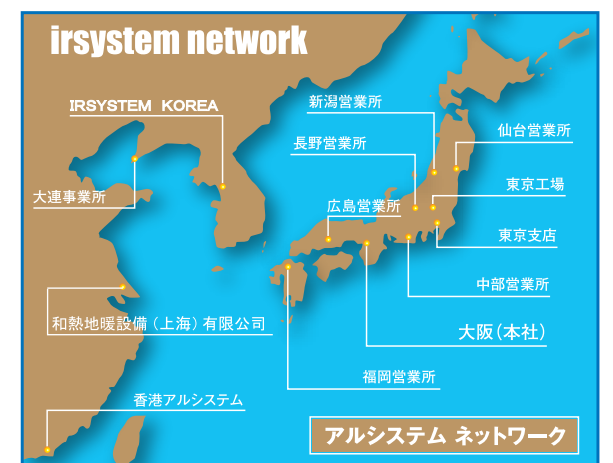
irsystem network

IRSYSTEM KOREA

新潟営業所

仙台営業所

長野営業所

大連事業所

東京工場

広島営業所

東京支店

中部営業所

和熱地暖設備（上海）有限公司

大阪（本社）

福岡営業所

香港アルシステム

アルシステム ネットワーク